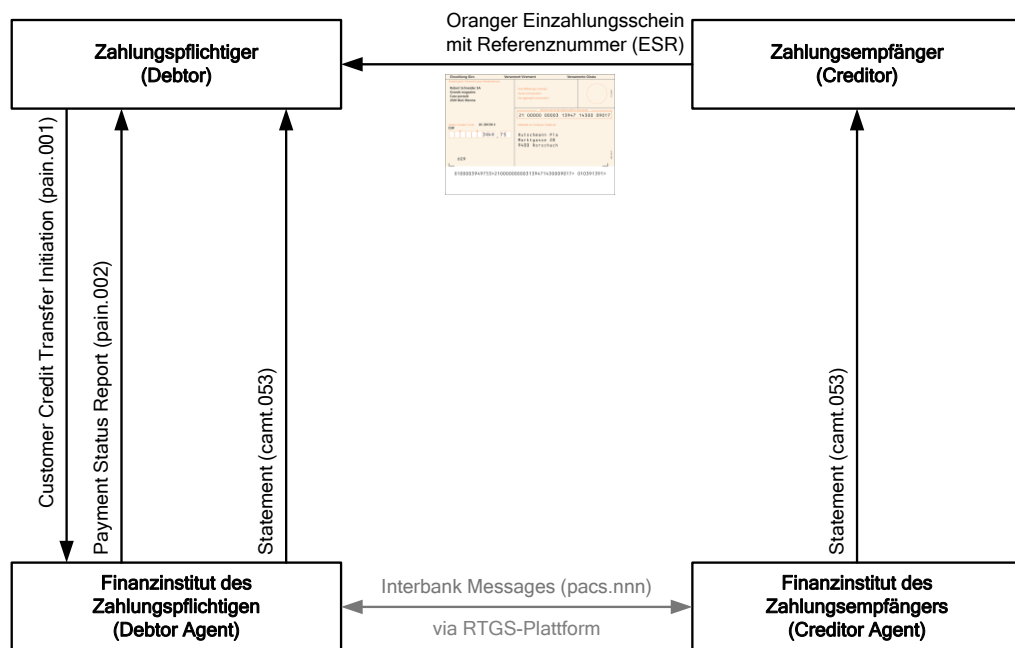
Zahlungspflichtiger
(Debtor)

Oranger Einzahlungsschein
mit Referenznummer (ESR)

Zahlungsempfänger
(Creditor)

Robert Schneider SA
Grands magasins
Case postale
2501 Biel/Bienne

21 00000 00003 13947 14300 09017

Rutschmann Pia
Marktgasse 28
9400 Rorschach

Customer Credit Transfer Initiation (pain.001)

Payment Status Report (pain.002)

Statement (camt.053)

Statement (camt.053)

Finanzinstitut des
Zahlungspflichtigen
(Debtor Agent)

Interbank Messages (pacs.nnn)

via RTGS-Plattform

Finanzinstitut des
Zahlungsempfängers
(Creditor Agent)